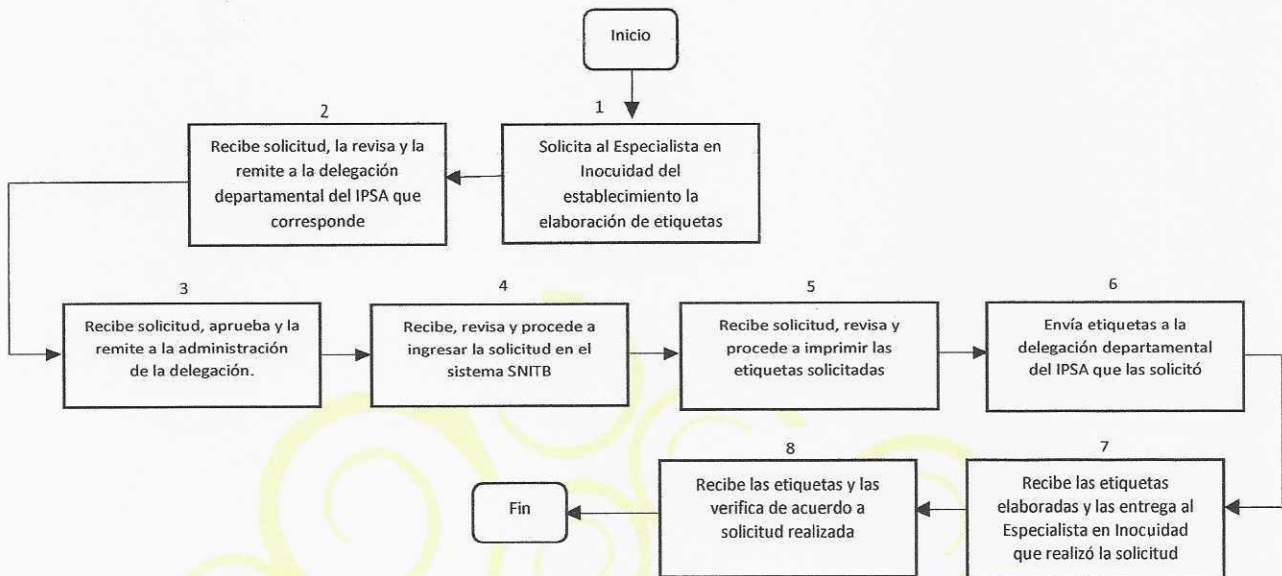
Inicio

1
Solicita al Especialista en Inocuidad del establecimiento la elaboración de etiquetas

2
Recibe solicitud, la revisa y la remite a la delegación departamental del IPSA que corresponde

3
Recibe solicitud, aprueba y la remite a la administración de la delegación.

4
Recibe, revisa y procede a ingresar la solicitud en el sistema SNITB

5
Recibe solicitud, revisa y procede a imprimir las etiquetas solicitadas

6
Envía etiquetas a la delegación departamental del IPSA que las solicitó

7
Recibe las etiquetas elaboradas y las entrega al Especialista en Inocuidad que realizó la solicitud

8
Recibe las etiquetas y las verifica de acuerdo a solicitud realizada

Fin